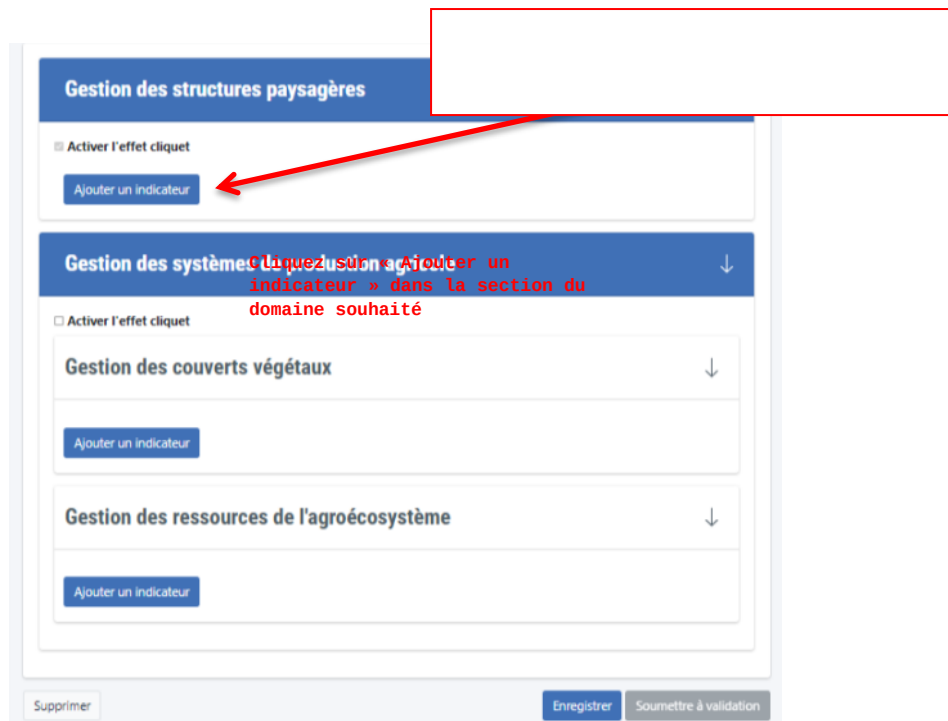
Gestion des structures paysagères

Activer l'effet cliquet

Ajouter un indicateur

Gestion des systèmes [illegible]

Cliquez sur « Ajouter un indicateur » dans la section du domaine souhaité

Activer l'effet cliquet

Gestion des couverts végétaux

Ajouter un indicateur

Gestion des ressources de l'agroécosystème

Ajouter un indicateur

Supprimer

Enregistrer

Soumettre à validation